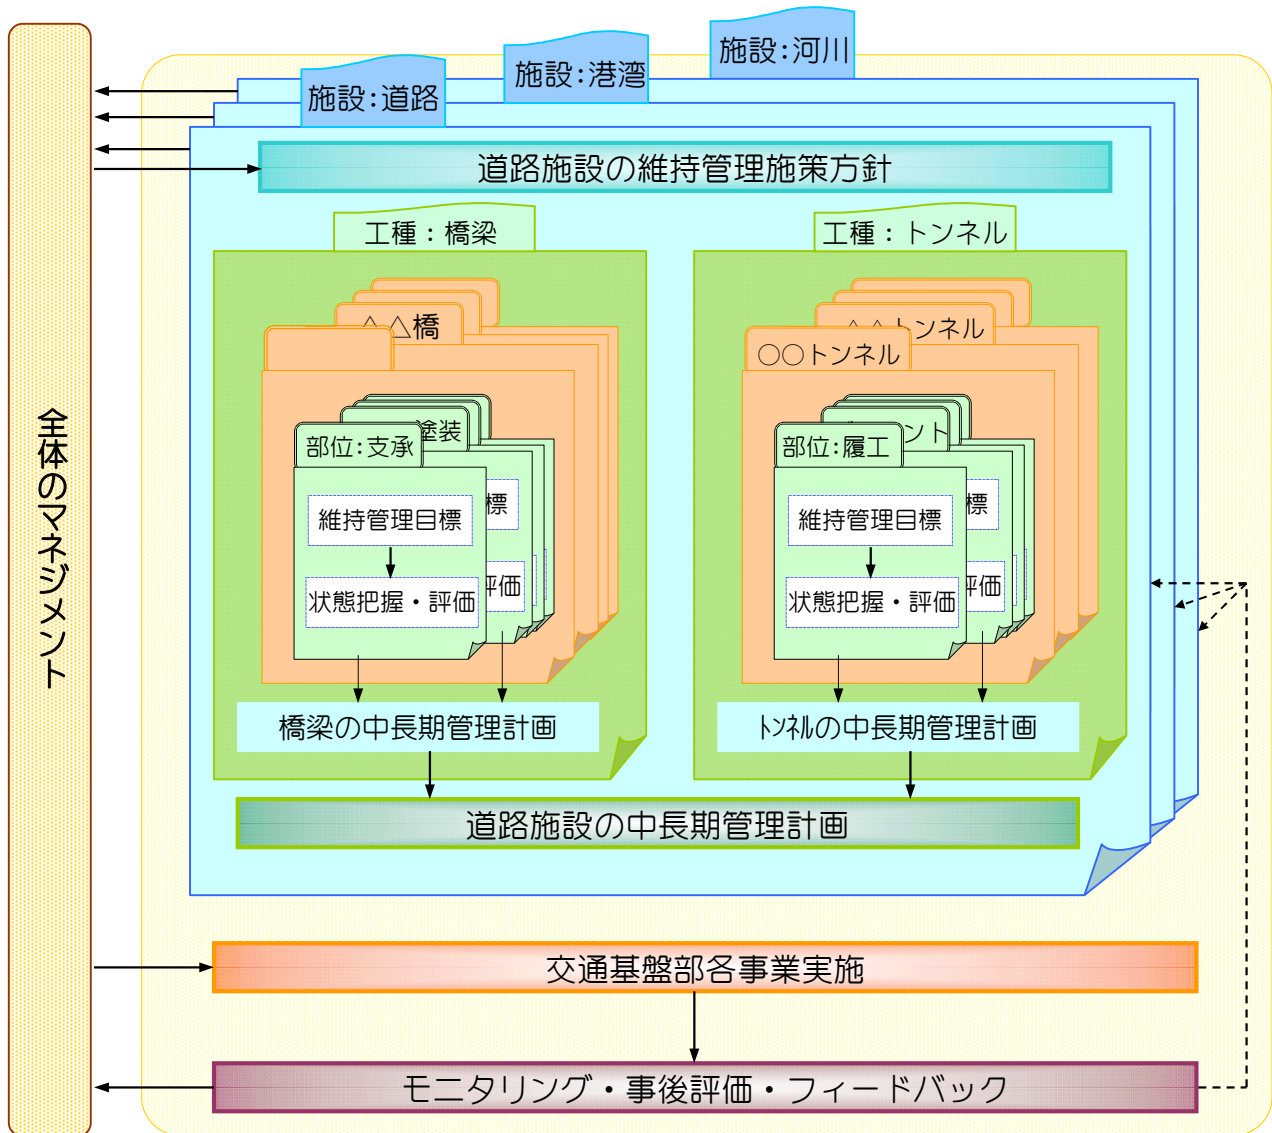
全体のマネジメント

施設:河川

施設:港湾

施設:道路

道路施設の維持管理施策方針

工種：橋梁

△△橋

部位:支承

塗装

維持管理目標

標

状態把握・評価

評価

橋梁の中長期管理計画

工種：トンネル

△△トンネル

○○トンネル

部位:履工

ント

維持管理目標

標

状態把握・評価

評価

トンネルの中長期管理計画

道路施設の中長期管理計画

交通基盤部各事業実施

モニタリング・事後評価・フィードバック